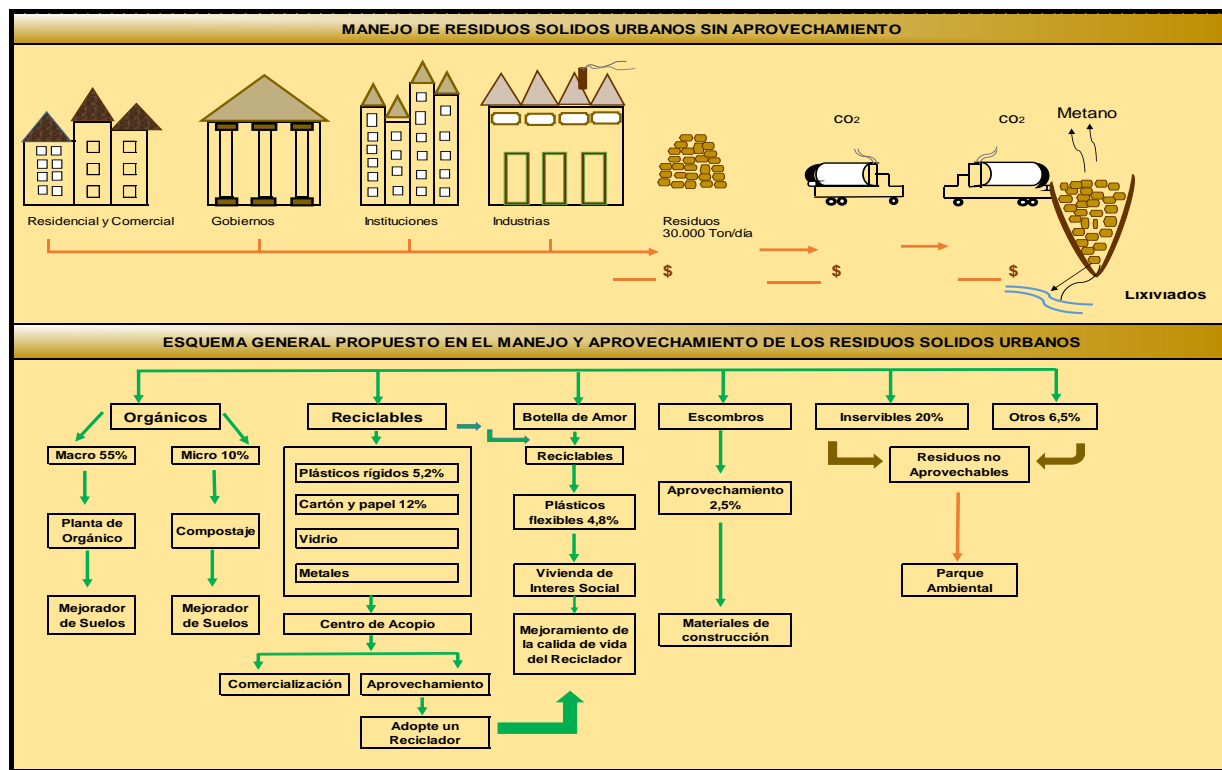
MANEJO DE RESIDUOS SOLIDOS URBANOS SIN APROVECHAMIENTO

Residencial y Comercial
Gobiernos
Instituciones
Industrias
Residuos
30.000 Ton/día
$
CO$_2$
$
CO$_2$
$
Metano
Lixiviados

ESQUEMA GENERAL PROPUESTO EN EL MANEJO Y APROVECHAMIENTO DE LOS RESIDUOS SOLIDOS URBANOS

Orgánicos
Macro 55%
Planta de Orgánico
Mejorador de Suelos
Micro 10%
Compostaje
Mejorador de Suelos

Reciclables
Plásticos rígidos 5,2%
Cartón y papel 12%
Vidrio
Metales
Centro de Acopio
Comercialización
Aprovechamiento
Adopte un Reciclador

Botella de Amor
Reciclables
Plásticos flexibles 4,8%
Vivienda de Interes Social
Mejoramiento de la calida de vida del Reciclador

Escombros
Aprovechamiento 2,5%
Materiales de construcción

Inservibles 20%
Otros 6,5%
Residuos no Aprovechables
Parque Ambiental